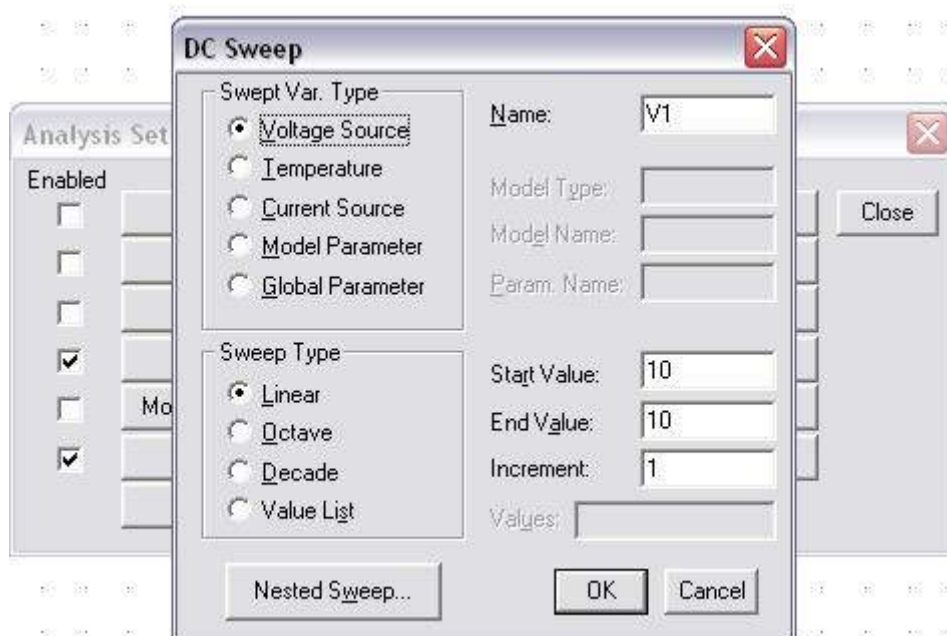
DC Sweep

Analysis Set

Enabled

Mo

Close

Swept Var. Type
Voltage Source
Temperature
Current Source
Model Parameter
Global Parameter

Name: V1

Model Type:
Model Name:
Param. Name:

Sweep Type
Linear
Octave
Decade
Value List

Start Value: 10
End Value: 10
Increment: 1
Values:

Nested Sweep...

OK

Cancel